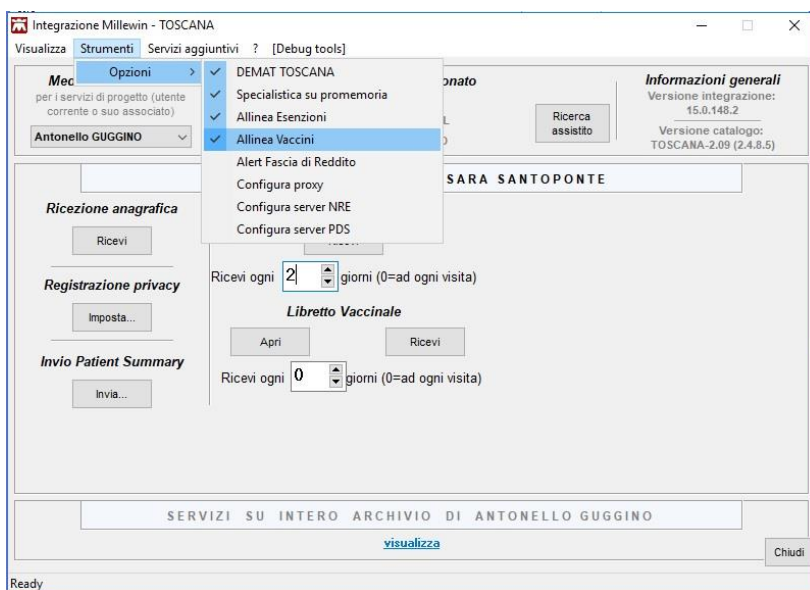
Integrazione Millewin - TOSCANA

Visualizza Strumenti Servizi aggiuntivi ? [Debug tools]

Opzioni

DEMAT TOSCANA
Specialistica su promemoria
Allinea Esenzioni
Allinea Vaccini
Alert Fascia di Reddito
Configura proxy
Configura server NRE
Configura server PDS

Med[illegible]
per i servizi di progetto (utente corrente o suo associato)
Antonello GUGGINO

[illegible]onato

Ricerca assistito

Informazioni generali
Versione integrazione: 15.0.148.2
Versione catalogo: TOSCANA-2.09 (2.4.8.5)

SARA SANTOPONTE

Ricezione anagrafica
Ricevi

Registrazione privacy
Imposta...

Invio Patient Summary
Invia...

Ricevi ogni 2 giorni (0=ad ogni visita)

Libretto Vaccinale
Apri Ricevi
Ricevi ogni 0 giorni (0=ad ogni visita)

SERVIZI SU INTERO ARCHIVIO DI ANTONELLO GUGGINO
visualizza

Chiudi

Ready